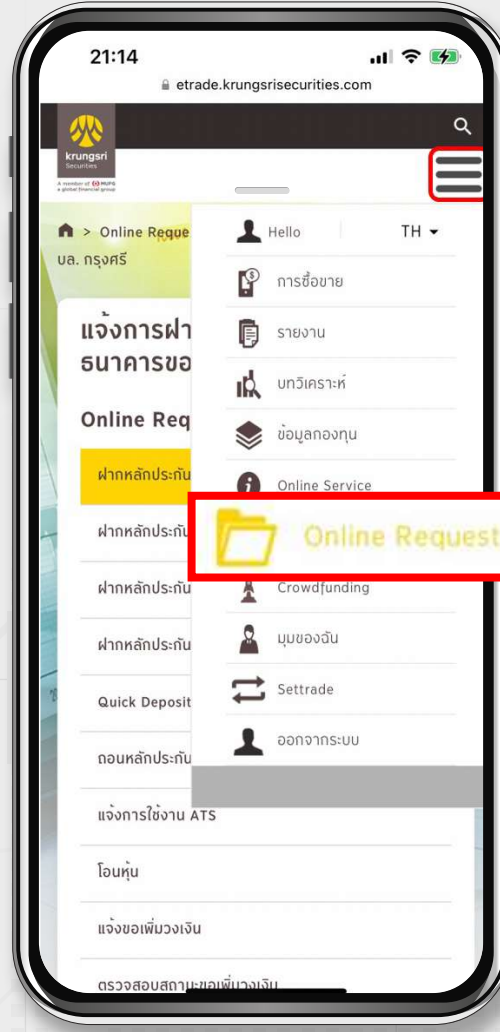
21:14
etrade.krungsrisecurities.com

krungsri Securities
A member of MUFG a global financial group

> Online Reque
บล. กรุงศรี

แจ้งการฝา
ธนาคารขอ

Online Req

ฝากหลักประกัน
ฝากหลักประกัน
ฝากหลักประกัน
ฝากหลักประกัน
Quick Deposit
ถอนหลักประกัน
แจ้งการใช้งาน ATS
โอนหุ้น
แจ้งขอเพิ่มวงเงิน
ตรวจสอบสถานะขอเพิ่มวงเงิน

Hello
TH
การซื้อขาย
รายงาน
บทวิเคราะห์
ข้อมูลกองทุน
Online Service
Online Request
Crowdfunding
มุมของฉัน
Settrade
ออกจากระบบ